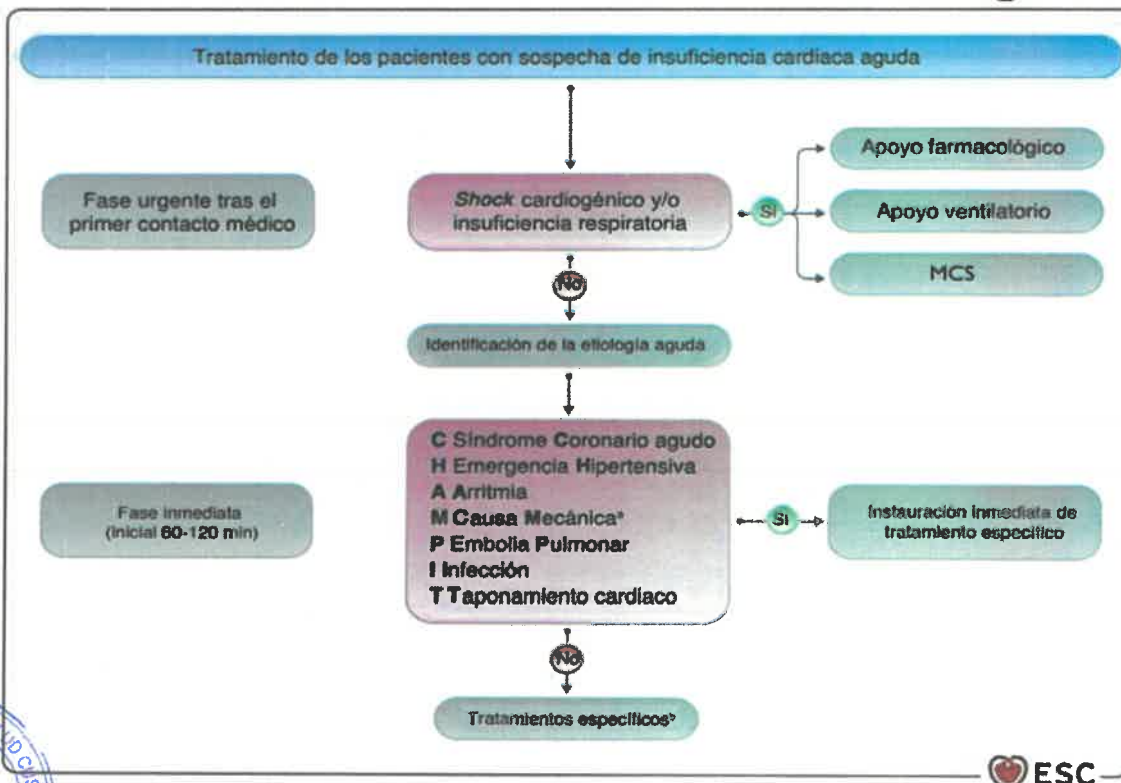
Tratamiento de los pacientes con sospecha de insuficiencia cardiaca aguda

Fase urgente tras el primer contacto médico

Shock cardiogénico y/o insuficiencia respiratoria

Sí

Apoyo farmacológico

Apoyo ventilatorio

MCS

No

Identificación de la etiología aguda

Fase inmediata (inicial 60-120 min)

C Síndrome Coronario agudo
H Emergencia Hipertensiva
A Arritmia
M Causa Mecánica$^{a}$
P Embolia Pulmonar
I Infección
T Taponamiento cardiaco

Sí

Instauración inmediata de tratamiento específico

No

Tratamientos específicos$^{b}$

ESC